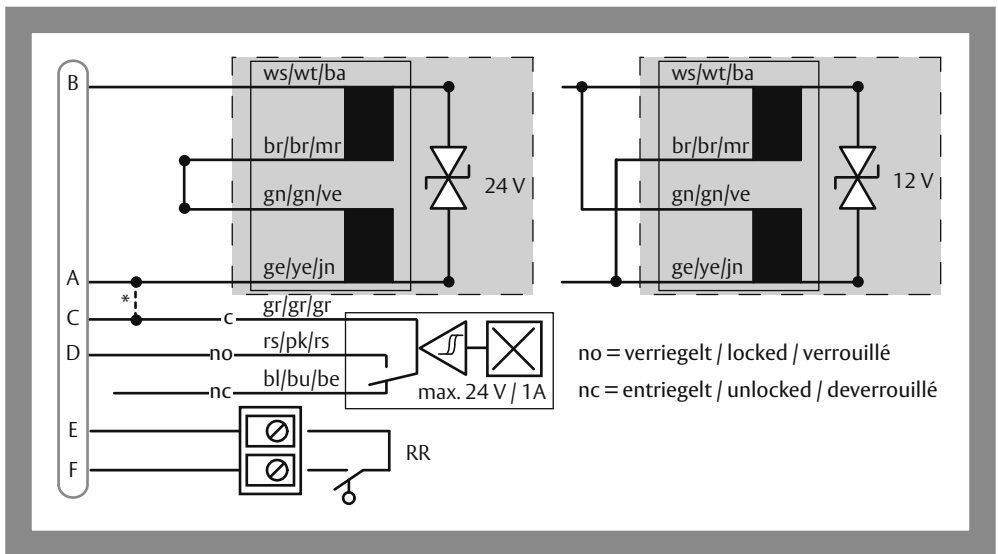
B

ws/wt/ba

br/br/mr

gn/gn/ve

24 V

ge/ye/jn

A

*

C

gr/gr/gr

c

D

rs/pk/rs

no

bl/bu/be

nc

max. 24 V / 1A

E

F

RR

ws/wt/ba

br/br/mr

gn/gn/ve

12 V

ge/ye/jn

no = verriegelt / locked / verrouillé

nc = entriegelt / unlocked / deverrouillé